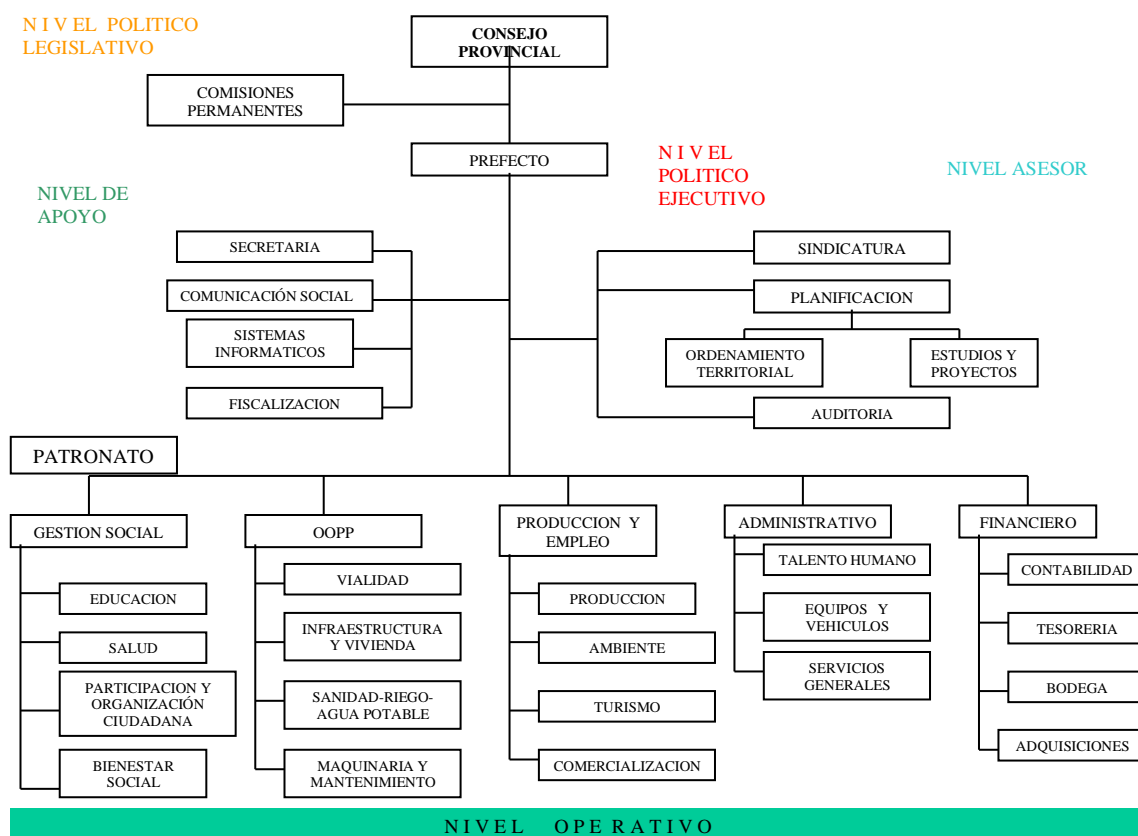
N I V EL POLITICO LEGISLATIVO

CONSEJO PROVINCIAL

COMISIONES PERMANENTES

PREFECTO

N I V EL POLITICO EJECUTIVO

NIVEL ASESOR

NIVEL DE APOYO

SECRETARIA

COMUNICACIÓN SOCIAL

SISTEMAS INFORMATICOS

FISCALIZACION

SINDICATURA

PLANIFICACION

ORDENAMIENTO TERRITORIAL

ESTUDIOS Y PROYECTOS

AUDITORIA

PATRONATO

GESTION SOCIAL

EDUCACION

SALUD

PARTICIPACION Y ORGANIZACIÓN CIUDADANA

BIENESTAR SOCIAL

OOPP

VIALIDAD

INFRAESTRUCTURA Y VIVIENDA

SANIDAD-RIEGO-AGUA POTABLE

MAQUINARIA Y MANTENIMIENTO

PRODUCCION Y EMPLEO

PRODUCCION

AMBIENTE

TURISMO

COMERCIALIZACION

ADMINISTRATIVO

TALENTO HUMANO

EQUIPOS Y VEHICULOS

SERVICIOS GENERALES

FINANCIERO

CONTABILIDAD

TESORERIA

BODEGA

ADQUISICIONES

N I V E L O PE R A T I V O